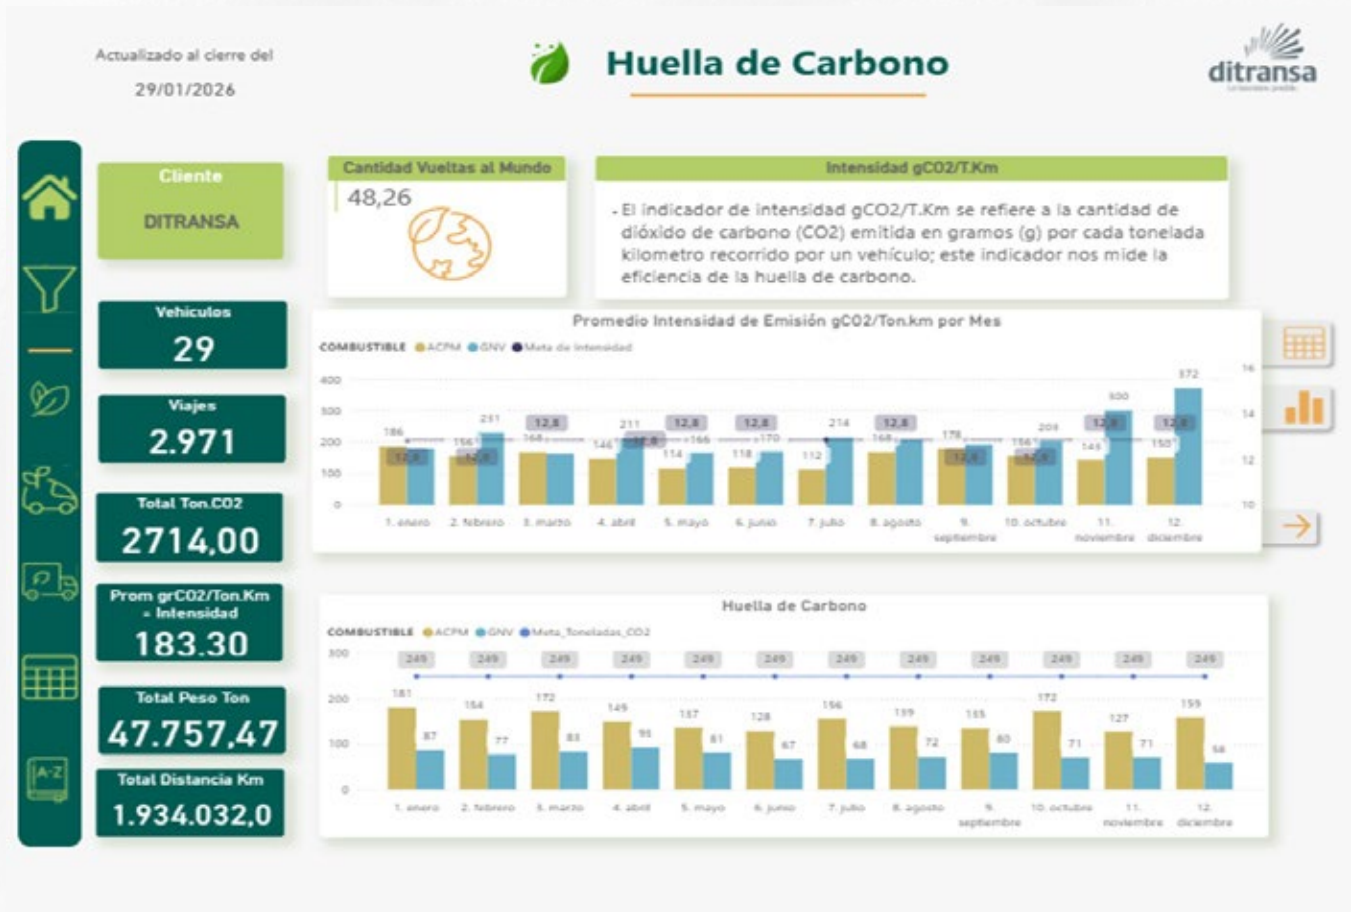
Actualizado al cierre del

29/01/2026

Huella de Carbono

ditransa

Cliente

DITRANSA

Cantidad Vueltas al Mundo

48,26

Intensidad gCO2/T.Km

- El indicador de intensidad gCO2/T.Km se refiere a la cantidad de dióxido de carbono (CO2) emitida en gramos (g) por cada tonelada kilometro recorrido por un vehículo; este indicador nos mide la eficiencia de la huella de carbono.

Vehiculos

29

Viajes

2.971

Total Ton.CO2

2714,00

Prom grCO2/Ton.Km = Intensidad

183.30

Total Peso Ton

47.757,47

Total Distancia Km

1.934.032,0

Promedio Intensidad de Emisión gCO2/Ton.km por Mes

COMBUSTIBLE ACPM GNV Meta de Intensidad

400
300
200
100
0

16
14
12
10

186 12,8 156 231 12,8 168 12,8 146 211 12,8 166 12,8 114 12,8 118 170 12,8 112 214 168 12,8 178 12,8 156 209 12,8 149 300 12,8 150 372 12,8

1. enero 2. febrero 3. marzo 4. abril 5. mayo 6. junio 7. julio 8. agosto 9. septiembre 10. octubre 11. noviembre 12. diciembre

Huella de Carbono

COMBUSTIBLE ACPM GNV Meta_Toneladas_CO2

300
200
100
0

249 249 249 249 249 249 249 249 249 249 249 249

181 87 154 77 172 83 149 95 137 81 128 67 156 68 139 72 135 80 172 71 127 71 159 58

1. enero 2. febrero 3. marzo 4. abril 5. mayo 6. junio 7. julio 8. agosto 9. septiembre 10. octubre 11. noviembre 12. diciembre